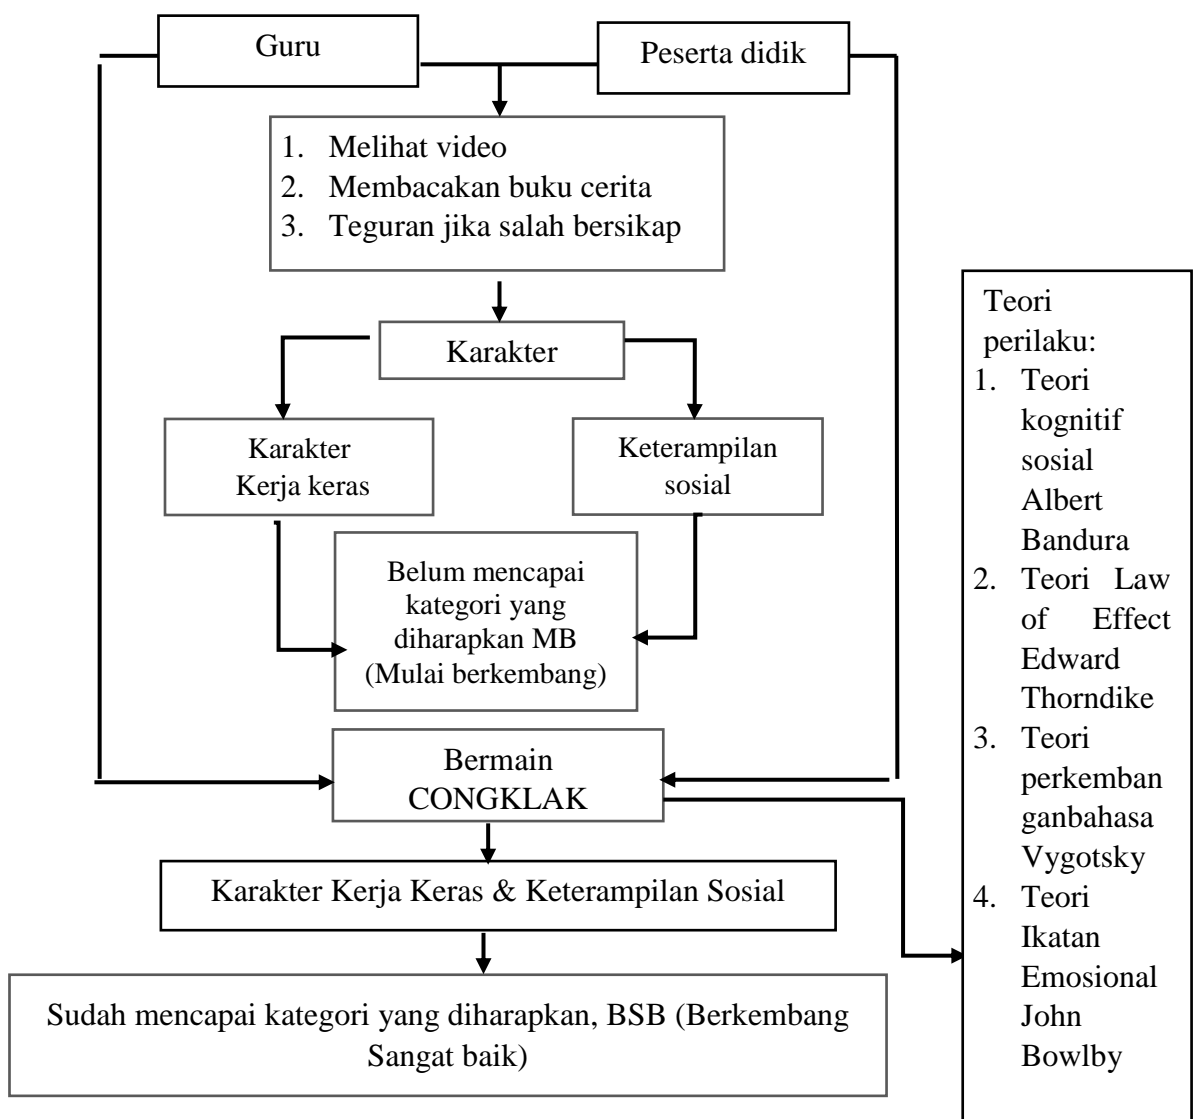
Guru

Peserta didik

1. Melihat video
2. Membacakan buku cerita
3. Teguran jika salah bersikap

Karakter

Karakter Kerja keras

Keterampilan sosial

Belum mencapai kategori yang diharapkan MB (Mulai berkembang)

Bermain CONGKLAK

Karakter Kerja Keras & Keterampilan Sosial

Sudah mencapai kategori yang diharapkan, BSB (Berkembang Sangat baik)

Teori perilaku:
1. Teori kognitif sosial Albert Bandura
2. Teori Law of Effect Edward Thorndike
3. Teori perkembanganbahasa Vygotsky
4. Teori Ikatan Emosional John Bowlby